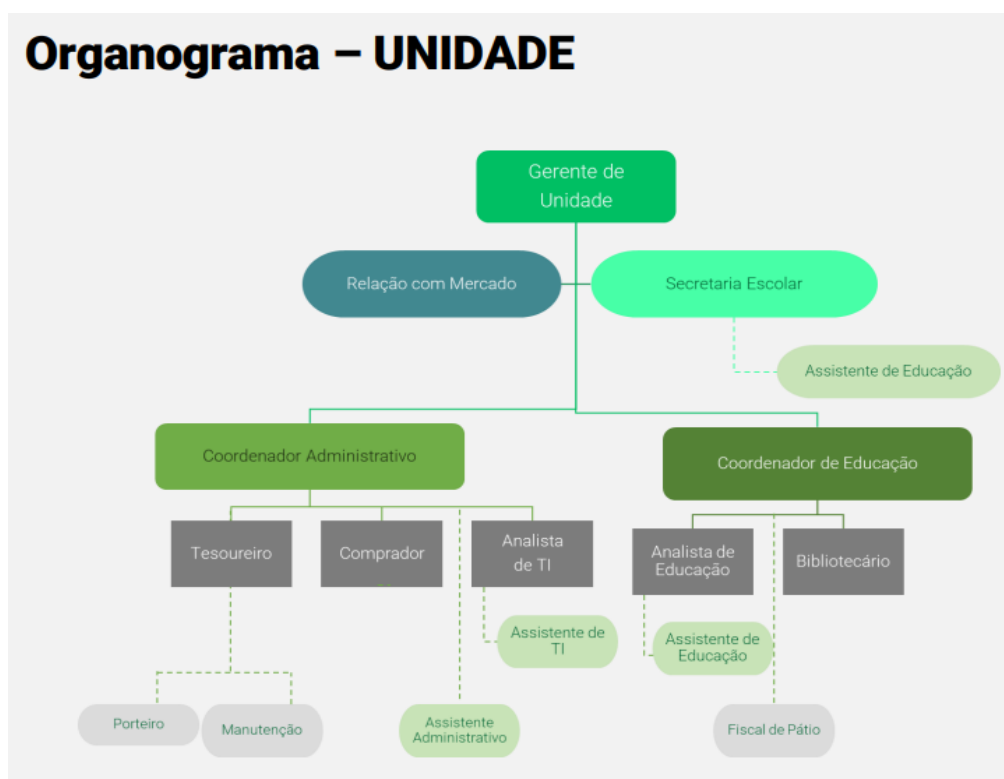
Organograma – UNIDADE

Gerente de Unidade

Relação com Mercado

Secretaria Escolar

Assistente de Educação

Coordenador Administrativo

Coordenador de Educação

Tesoureiro

Comprador

Analista de TI

Analista de Educação

Bibliotecário

Assistente de TI

Assistente de Educação

Porteiro

Manutenção

Assistente Administrativo

Fiscal de Pátio